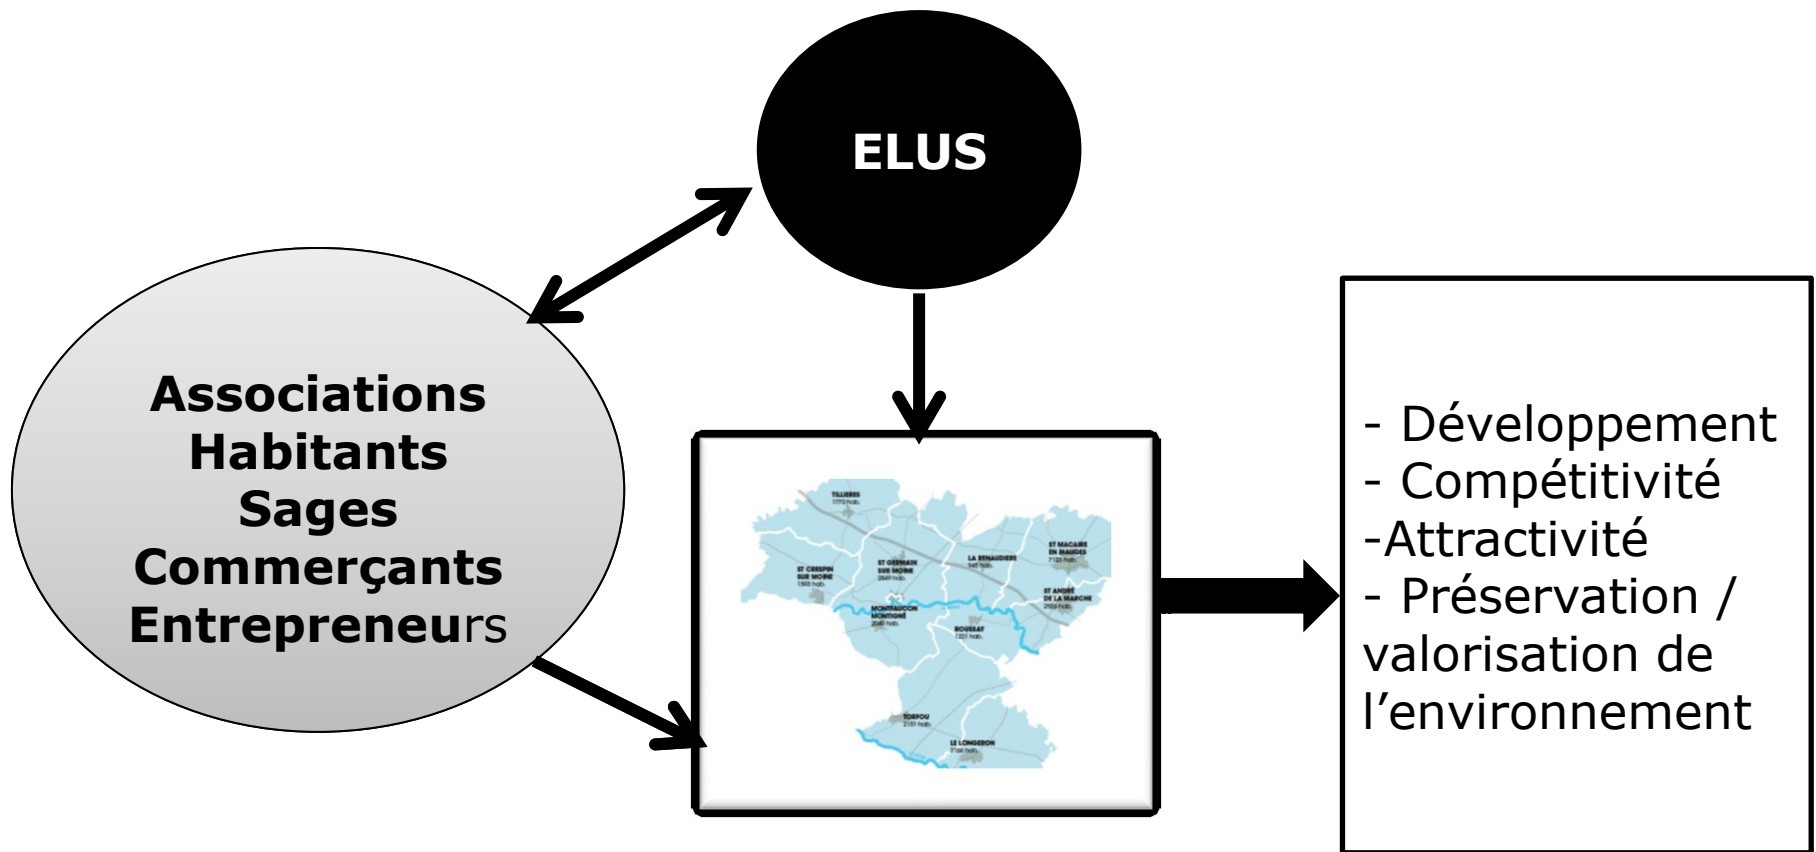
ELUS

Associations
Habitants
Sages
Commerçants
Entrepreneurs

TILLIERES
1770 hab.
ST CRESPIN SUR MOINE
1505 hab.
ST GERMAIN SUR MOINE
2849 hab.
LA RENAUDIERE
945 hab.
ST MACAIRE EN MAUGES
7125 hab.
ST ANDRE DE LA MARCHE
2926 hab.
MONTFAUCON MONTIGNE
2040 hab.
ROUSSAY
1221 hab.
TORFOU
2151 hab.
LE LONGERON
2166 hab.

- Développement
- Compétitivité
-Attractivité
- Préservation / valorisation de l’environnement